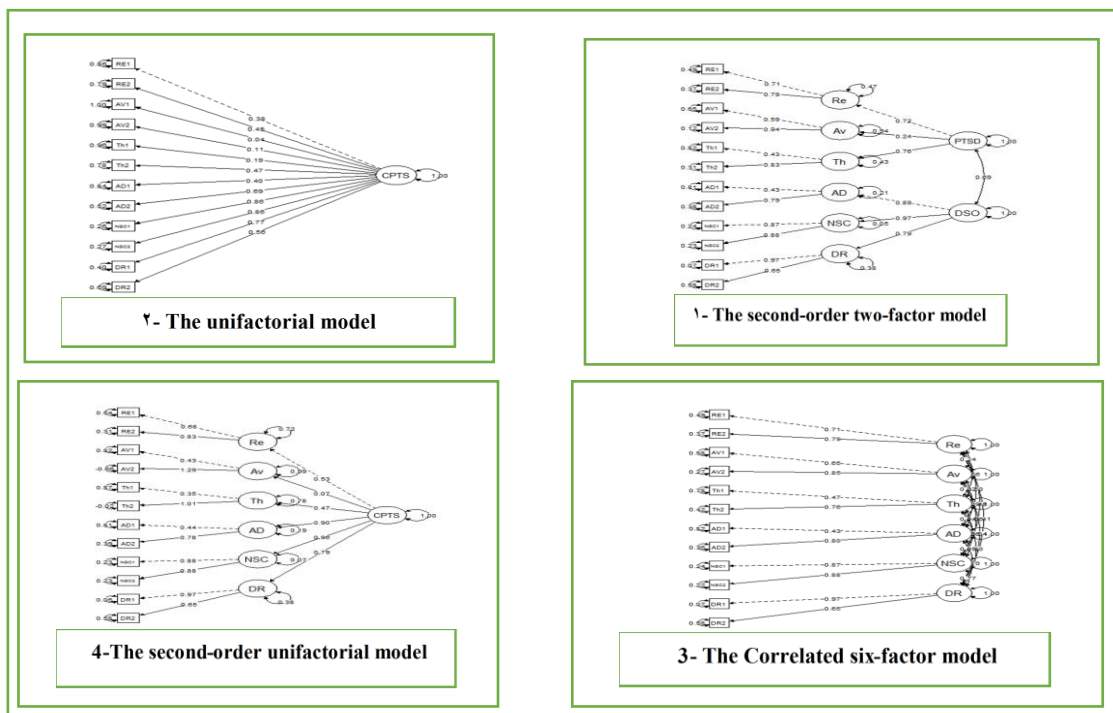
RE1
RE2
AV1
AV2
Th1
Th2
AD1
AD2
NSC1
NSC2
DR1
DR2
0.38
0.45
0.04
0.11
0.19
0.47
0.40
0.69
0.86
0.86
0.77
0.56
CPTS
1.00

٢- The unifactorial model

RE1
RE2
AV1
AV2
Th1
Th2
AD1
AD2
NSC1
NSC2
DR1
DR2
0.71
0.79
0.69
0.94
0.43
0.83
0.43
0.79
0.87
0.88
0.97
0.66
Re
Av
Th
AD
NSC
DR
0.47
0.72
0.24
0.76
0.21
0.89
0.97
0.79
0.38
PTSD
DSO
1.00
0.69
1.00

١- The second-order two-factor model

RE1
RE2
AV1
AV2
Th1
Th2
AD1
AD2
NSC1
NSC2
DR1
DR2
0.68
0.83
0.43
1.29
0.36
1.01
0.44
0.78
0.88
0.88
0.97
0.66
Re
Av
Th
AD
NSC
DR
0.72
0.63
0.07
0.47
0.90
0.96
0.79
0.38
CPTS
1.00

4-The second-order unifactorial model

RE1
RE2
AV1
AV2
Th1
Th2
AD1
AD2
NSC1
NSC2
DR1
DR2
0.71
0.79
0.66
0.85
0.47
0.76
0.43
0.80
0.87
0.89
0.97
0.66
Re
Av
Th
AD
NSC
DR
1.00
1.00
1.00
1.00
1.00
1.00

3- The Correlated six-factor model